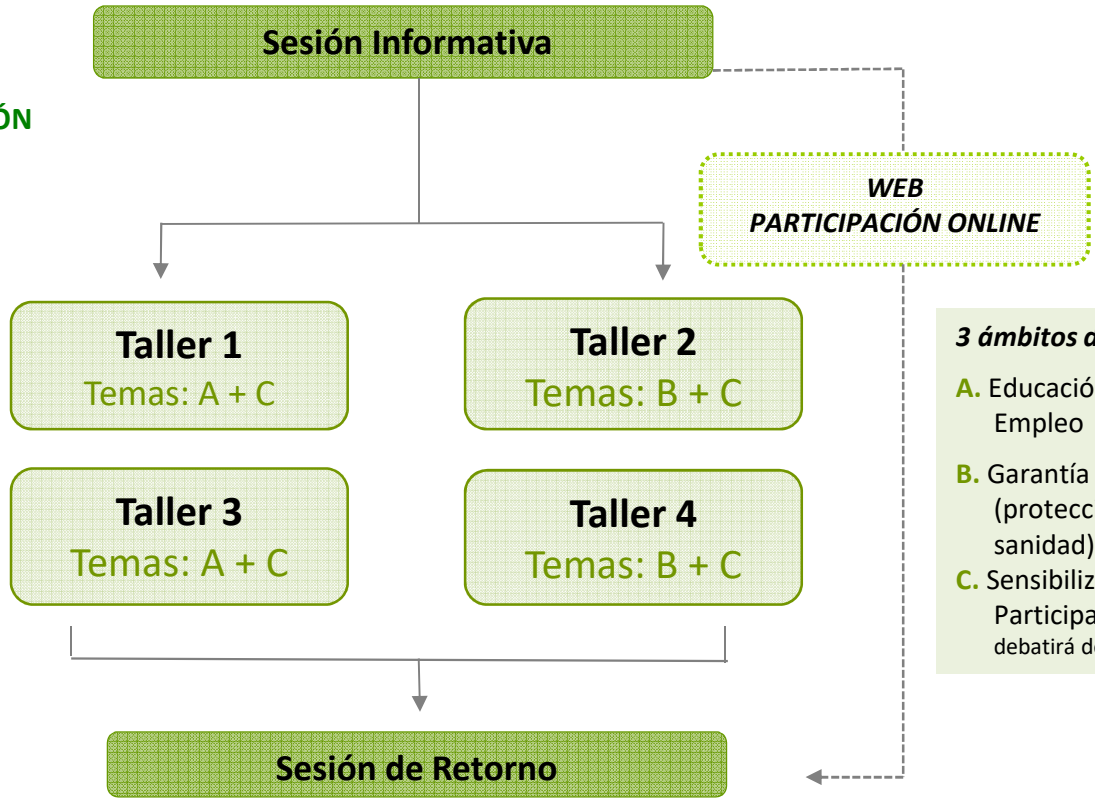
ÓN

Sesión Informativa

WEB
PARTICIPACIÓN ONLINE

Taller 1
Temas: A + C

Taller 2
Temas: B + C

Taller 3
Temas: A + C

Taller 4
Temas: B + C

3 ámbitos d

A. Educació Empleo

B. Garantía (protecc sanidad)

C. Sensibiliz Participa debatirá de

Sesión de Retorno